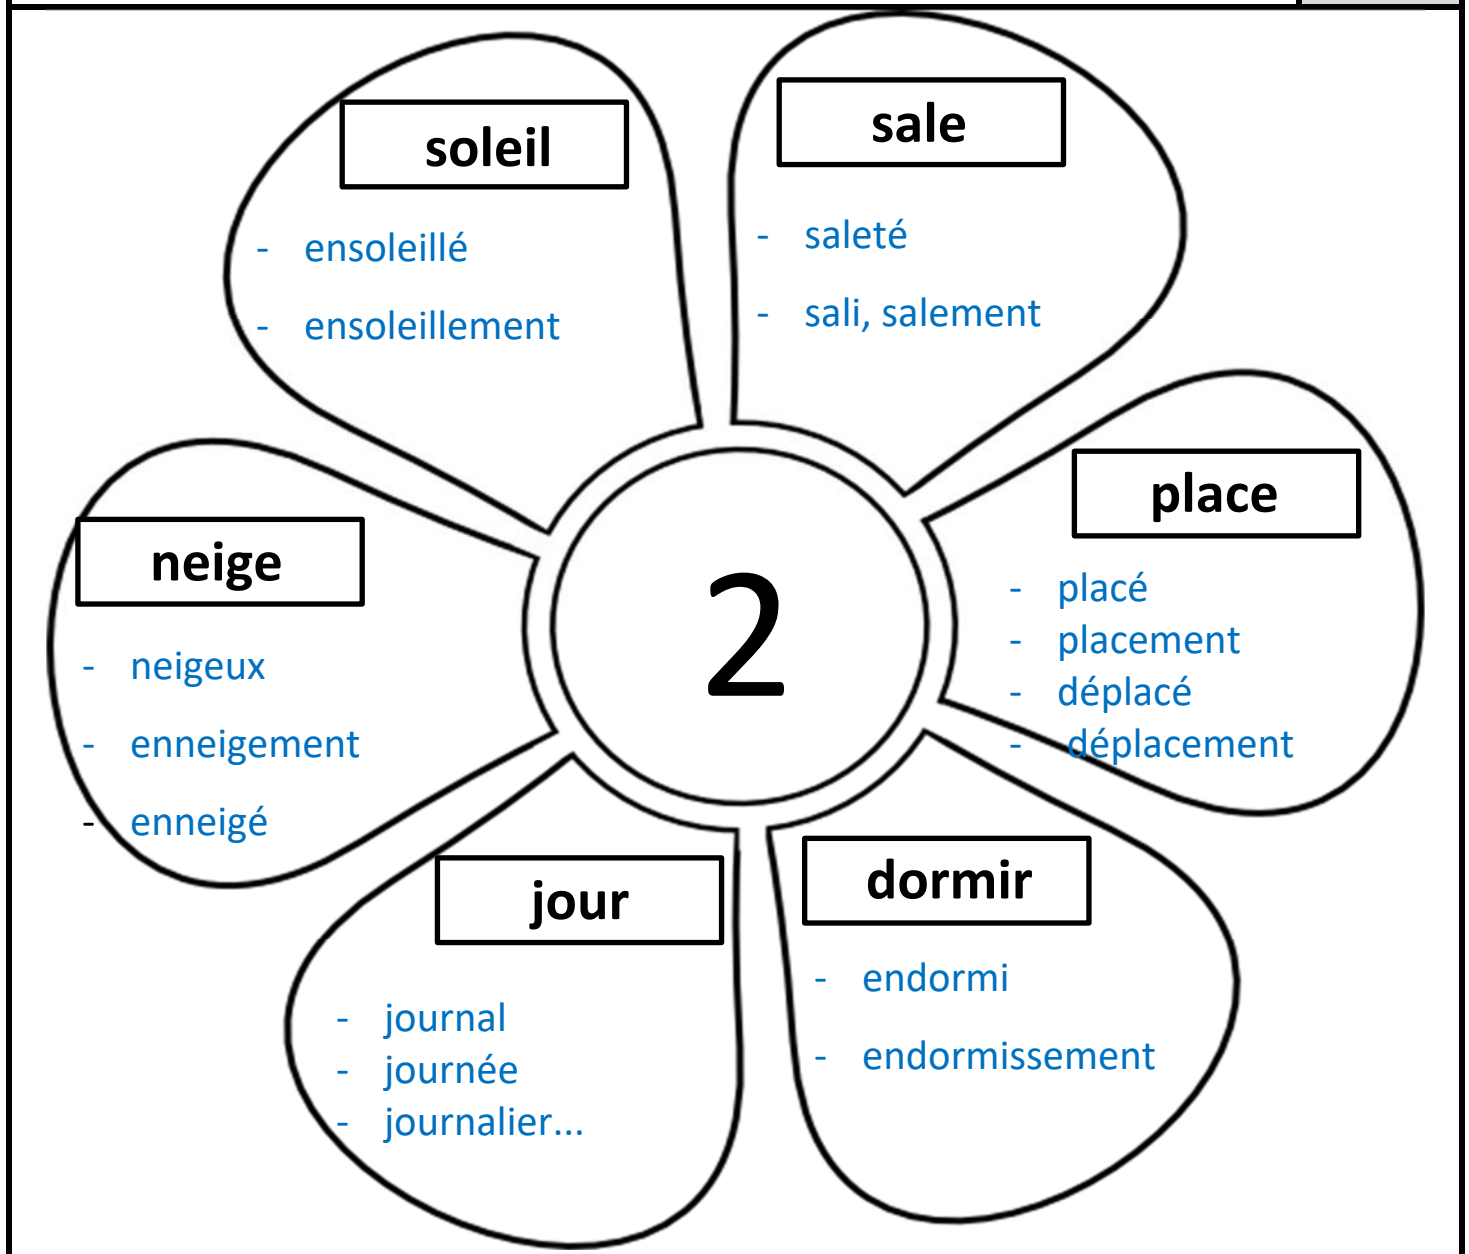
soleil

- ensoleillé
- ensoleillement

sale

- saleté
- sali, salement

place

- placé
- placement
- déplacé
- déplacement

neige

- neigeux
- enneigement
- enneigé

2

jour

- journal
- journée
- journalier...

dormir

- endormi
- endormissement